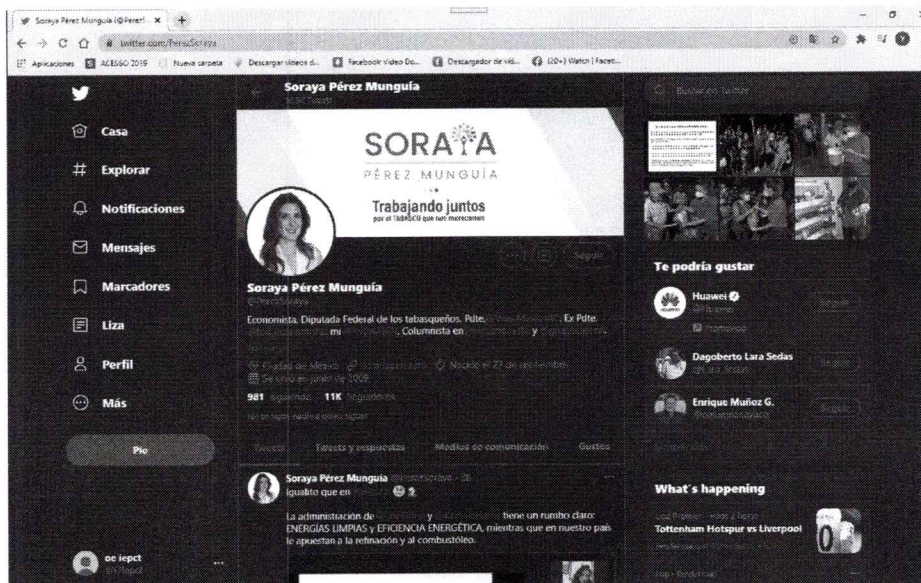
Soraya Pérez Munguía (@PerezS ×

twitter.com/PerezSoraya

Aplicaciones ACESSO 2019 Nueva carpeta Descargar videos d... Facebook Video Do... Descargador de víd... (20+) Watch | Faceb...

Casa

Explorar

Notificaciones

Mensajes

Marcadores

Liza

Perfil

Más

Pío

oc iepct

Soraya Pérez Munguía

SORAYA

PÉREZ MUNGUÍA

Trabajando juntos

por el TABASCO que nos merecemos

Seguir

Soraya Pérez Munguía

@PerezSoraya

Economista. Diputada Federal de los tabasqueños. Pdte. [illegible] Ex Pdte. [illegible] mi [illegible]. Columnista en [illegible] y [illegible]

Ciudad de México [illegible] Nacido el 27 de septiembre

Se unió en junio de 2009

981 Siguiendo 11K Seguidores

Tweets Tweets y respuestas Medios de comunicación Gustos

Soraya Pérez Munguía @PerezSoraya · 3h

Igualito que en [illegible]

La administración de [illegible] y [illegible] tiene un rumbo claro: ENERGÍAS LIMPIAS y EFICIENCIA ENERGÉTICA, mientras que en nuestro país le apuestan a la refinación y al combustóleo.

Buscar en Twitter

Te podría gustar

Huawei

@Huawei

Promovido

Seguir

Dagoberto Lara Sedas

Seguir

Enrique Muñoz G.

Seguir

What´s happening

Tottenham Hotspur vs Liverpool